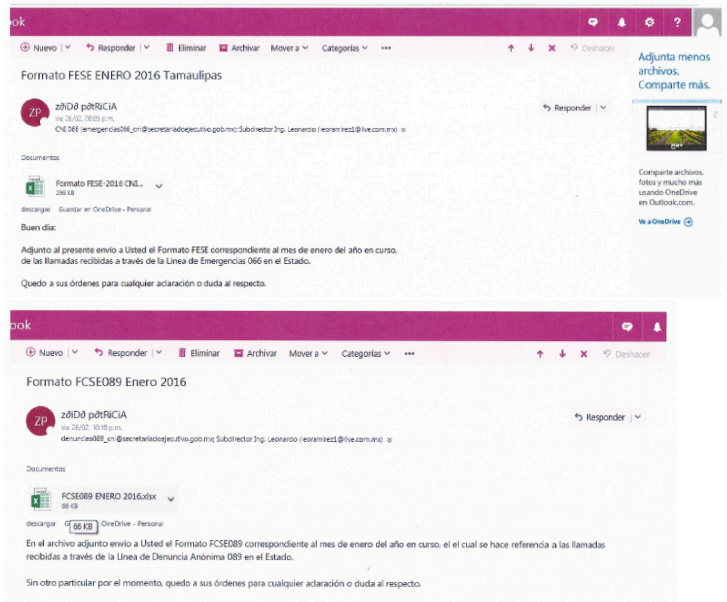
ook

Nuevo | Responder | Eliminar Archivar Mover a Categorías ••• Deshacer

Formato FESE ENERO 2016 Tamaulipas

ZP zðiDð pðtRiCiA
vie 26/02, 08:05 p.m.
C4 066 (emergencias066_cri@secretariadoejecutivo.gob.mx); Subdirector Ing. Leonardo (leoramirez1@live.com.mx)

Responder

Documentos

Formato FESE-2016 CN...
296 KB

descargar Guardar en OneDrive - Personal

Buen día:

Adjunto al presente envío a Usted el Formato FESE correspondiente al mes de enero del año en curso, de las llamadas recibidas a través de la Línea de Emergencias 066 en el Estado.

Quedo a sus órdenes para cualquier aclaración o duda al respecto.

Adjunta menos archivos. Comparte más.

Comparte archivos, fotos y mucho más usando OneDrive en Outlook.com.

Ve a OneDrive

ook

Nuevo | Responder | Eliminar Archivar Mover a Categorías ••• Deshacer

Formato FCSE089 Enero 2016

ZP zðiDð pðtRiCiA
vie 26/02, 10:18 p.m.
denuncias089_cri@secretariadoejecutivo.gob.mx; Subdirector Ing. Leonardo (leoramirez1@live.com.mx)

Responder

Documentos

FCSE089 ENERO 2016.xlsx
66 KB

descargar G 66 KB OneDrive - Personal

En el archivo adjunto envío a Usted el Formato FCSE089 correspondiente al mes de enero del año en curso, el el cual se hace referencia a las llamadas recibidas a través de la Línea de Denuncia Anónima 089 en el Estado.

Sin otro particular por el momento, quedo a sus órdenes para cualquier aclaración o duda al respecto.